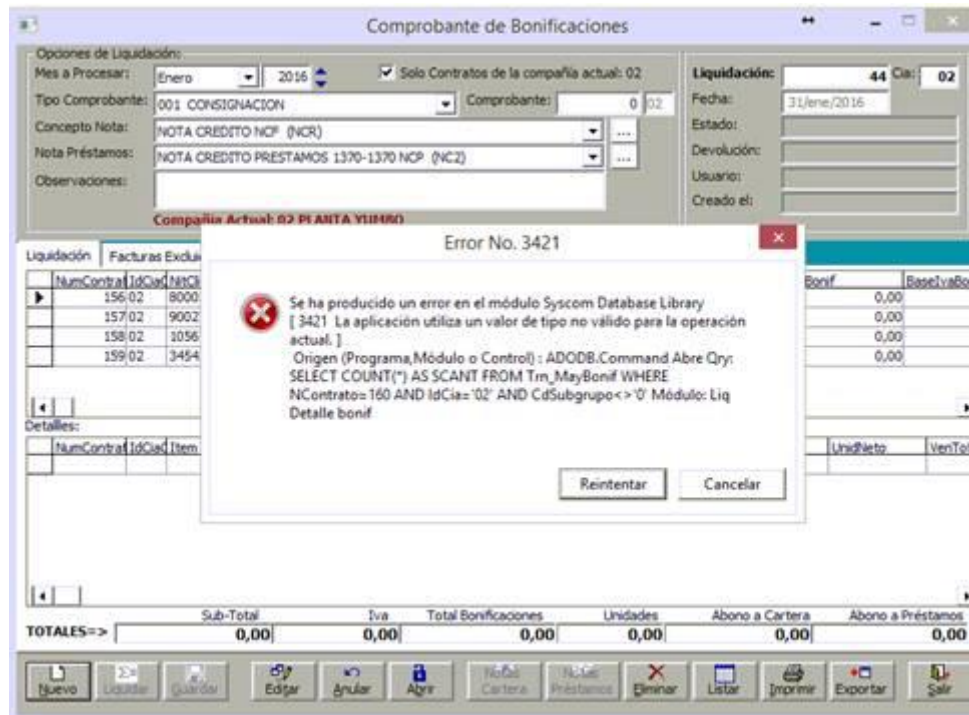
Comprobante de Bonificaciones

Opciones de Liquidación:
Mes a Procesar: Enero 2016
Solo Contratos de la compañía actual: 02
Tipo Comprobante: 001 CONSIGNACION
Comprobante: 0 02
Concepto Nota: NOTA CREDITO NCF (NCR)
Nota Préstamos: NOTA CREDITO PRESTAMOS 1370-1370 NCP (NC2)
Observaciones:
Compañía Actual: 02 PLANTA YUMBO

Liquidación: 44 Cia: 02
Fecha: 31/ene/2016
Estado:
Devolución:
Usuario:
Creado el:

Liquidación | Facturas Exclu

| NumContrat | IdCia | NitCl |
|---|---|---|
| 156 | 02 | 8000 |
| 157 | 02 | 9002 |
| 158 | 02 | 1056 |
| 159 | 02 | 3454 |

Bonif | BaseIvaBo
0,00
0,00
0,00
0,00

Detalles:
NumContrat | IdCia | Item | UnidNeto | VenTo

Error No. 3421

Se ha producido un error en el módulo Syscom Database Library
[ 3421 La aplicación utiliza un valor de tipo no válido para la operación actual. ]
Origen (Programa,Módulo o Control) : ADODB.Command Abre Qry: SELECT COUNT(*) AS SCANT FROM Trn_MayBonif WHERE NContrato=160 AND IdCia='02' AND CdSubgrupo<>'0' Módulo: Liq Detalle bonif

Reintentar | Cancelar

TOTALES=>
Sub-Total 0,00
Iva 0,00
Total Bonificaciones 0,00
Unidades 0,00
Abono a Cartera 0,00
Abono a Préstamos 0,00

Nuevo | Liquidar | Guardar | Editar | Anular | Abrir | NotaS Cartera | NotaS Préstamos | Eliminar | Listar | Imprimir | Exportar | Salir